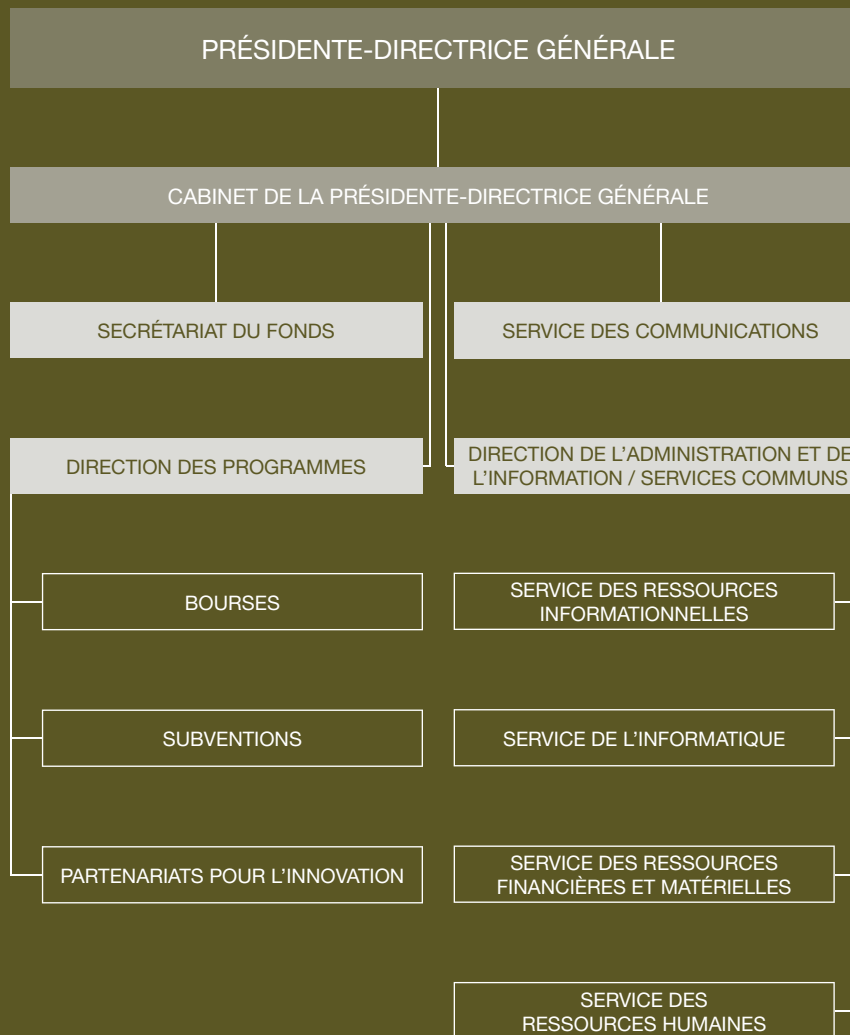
PRÉSIDENTE-DIRECTRICE GÉNÉRALE

CABINET DE LA PRÉSIDENTE-DIRECTRICE GÉNÉRALE

SECRÉTARIAT DU FONDS

SERVICE DES COMMUNICATIONS

DIRECTION DES PROGRAMMES

DIRECTION DE L'ADMINISTRATION ET DE L'INFORMATION / SERVICES COMMUNS

BOURSES

SUBVENTIONS

PARTENARIATS POUR L'INNOVATION

SERVICE DES RESSOURCES INFORMATIONNELLES

SERVICE DE L'INFORMATIQUE

SERVICE DES RESSOURCES FINANCIÈRES ET MATÉRIELLES

SERVICE DES RESSOURCES HUMAINES